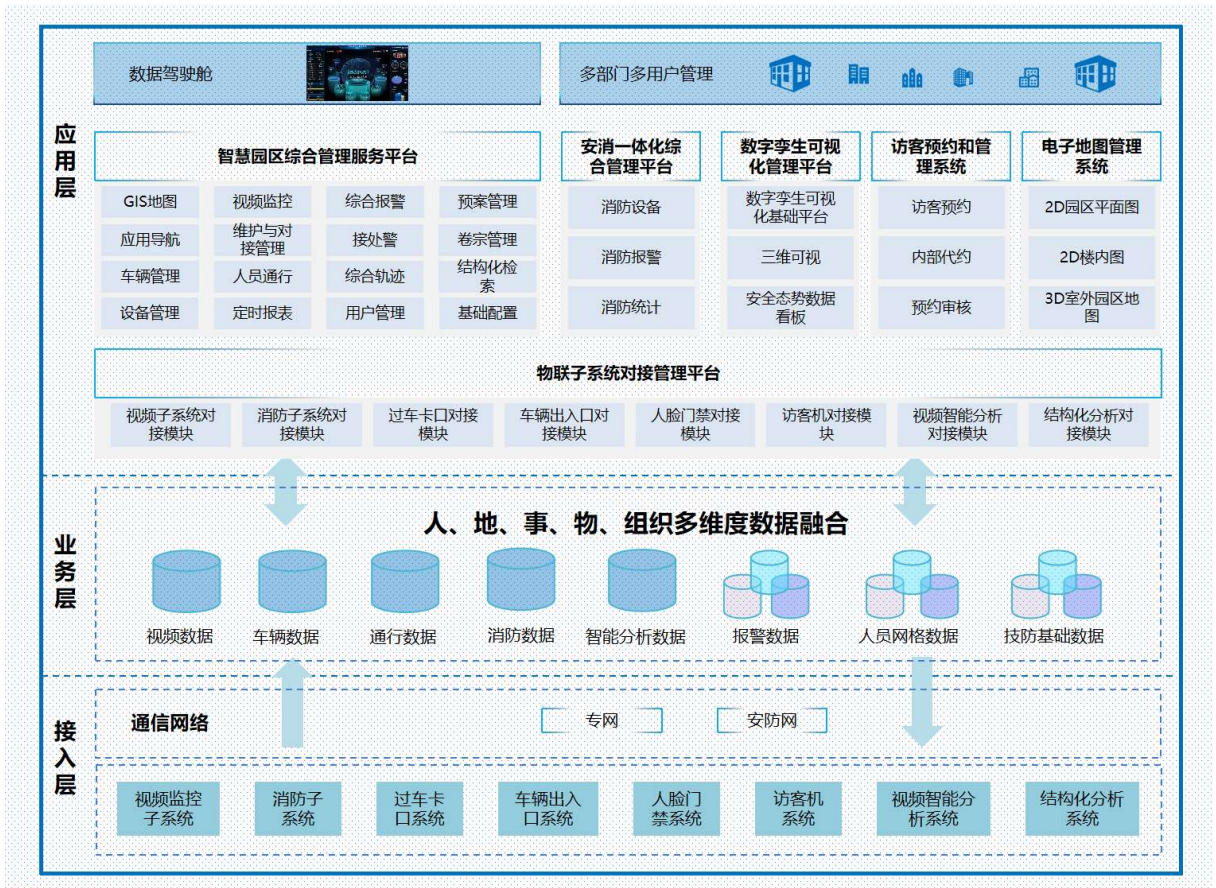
应用层

数据驾驶舱

多部门多用户管理

智慧园区综合管理服务平台

GIS地图
视频监控
综合报警
预案管理
应用导航
维护与对接管理
接处警
卷宗管理
车辆管理
人员通行
综合轨迹
结构化检索
设备管理
定时报表
用户管理
基础配置

安消一体化综合管理平台
消防设备
消防报警
消防统计

数字孪生可视化管理平台
数字孪生可视化基础平台
三维可视
安全态势数据看板

访客预约和管理系统
访客预约
内部代约
预约审核

电子地图管理系统
2D园区平面图
2D楼内图
3D室外园区地图

物联子系统对接管理平台

视频子系统对接模块
消防子系统对接模块
过车卡口对接模块
车辆出入口对接模块
人脸门禁对接模块
访客机对接模块
视频智能分析对接模块
结构化分析对接模块

业务层

人、地、事、物、组织多维度数据融合

视频数据
车辆数据
通行数据
消防数据
智能分析数据
报警数据
人员网格数据
技防基础数据

接入层

通信网络
专网
安防网

视频监控子系统
消防子系统
过车卡口系统
车辆出入口系统
人脸门禁系统
访客机系统
视频智能分析系统
结构化分析系统